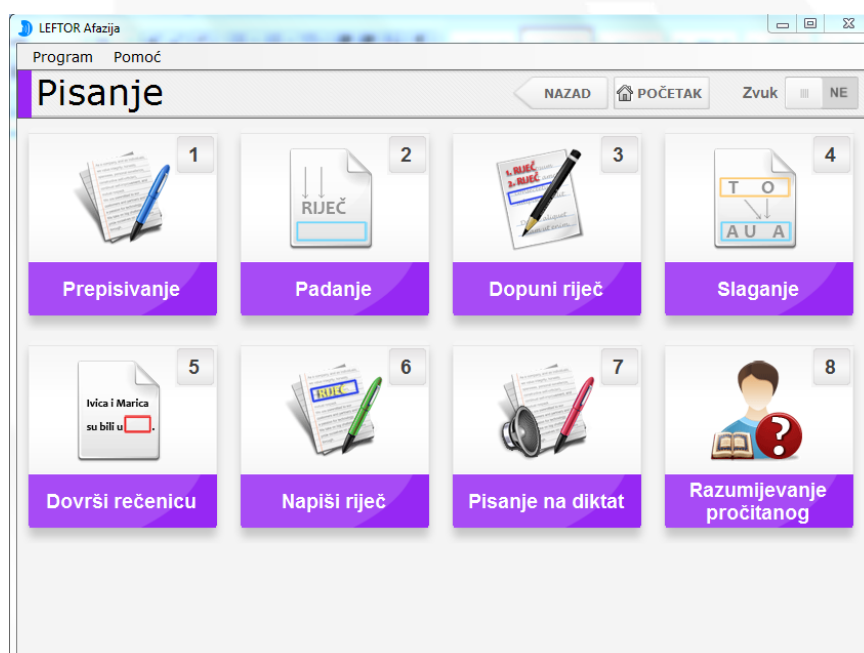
LEFTOR Afazija

Program Pomoć

Pisanje

NAZAD POČETAK Zvuk NE

1 Prepisivanje

2 RIJEČ Padanje

3 1. RIJEČ 2. RIJEČ Dopuni riječ

4 T O A U A Slaganje

5 Ivica i Marica su bili u . Dovrši rečenicu

6 RIJEČ Napiši riječ

7 Pisanje na diktat

8 Razumijevanje pročitanog